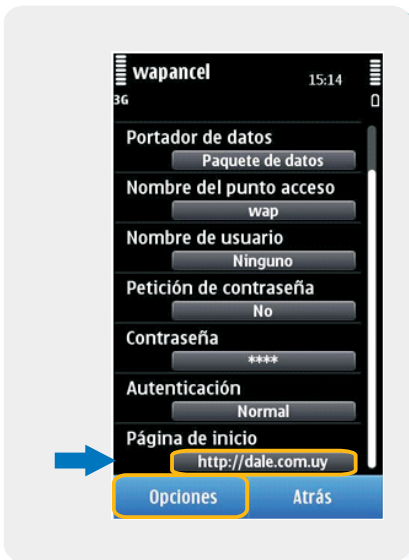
wapancel
15:14
3G

Portador de datos
Paquete de datos
Nombre del punto acceso
wap
Nombre de usuario
Ninguno
Petición de contraseña
No
Contraseña
****
Autenticación
Normal
Página de inicio
http://dale.com.uy

Opciones
Atrás